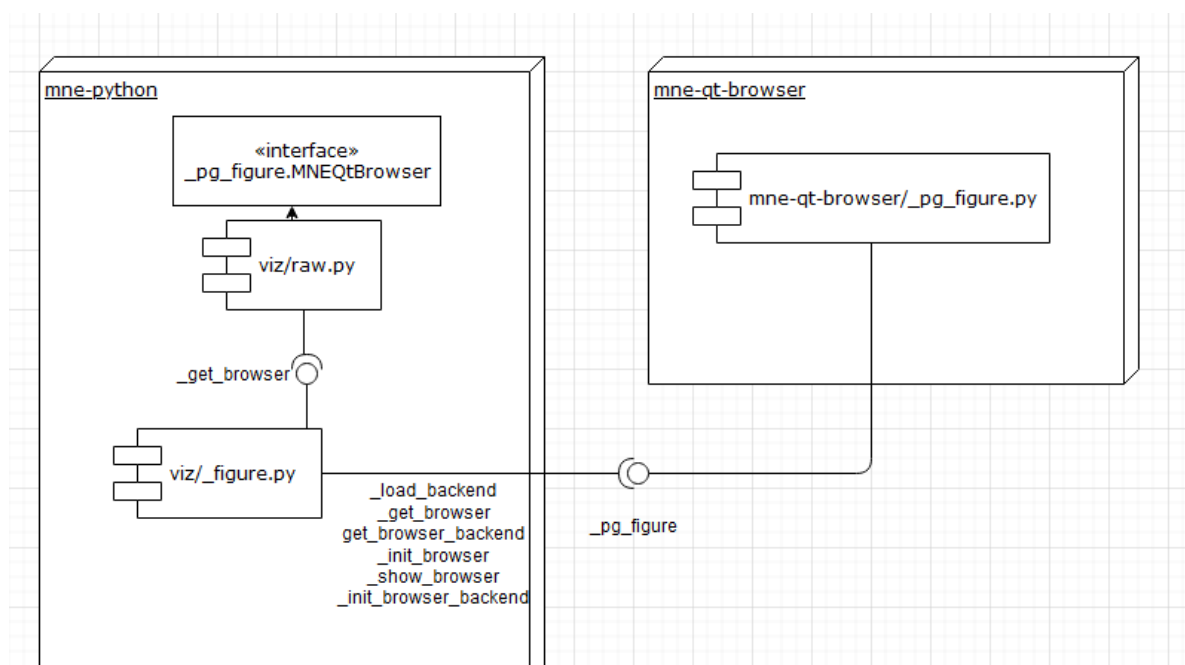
mne-python

«interface»
_pg_figure.MNEQtBrowser

viz/raw.py

_get_browser

viz/_figure.py

_load_backend
_get_browser
get_browser_backend
_init_browser
_show_browser
_init_browser_backend

mne-qt-browser

mne-qt-browser/_pg_figure.py

_pg_figure